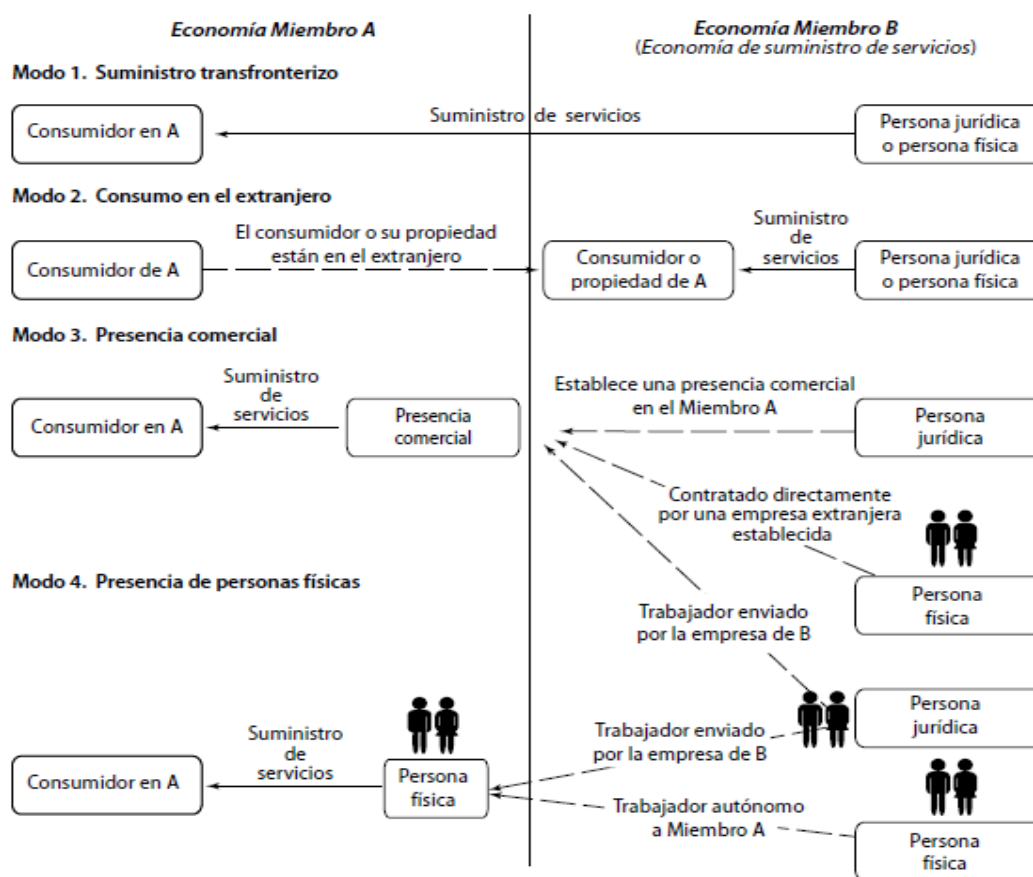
Economía Miembro A

Economía Miembro B
(Economía de suministro de servicios)

Modo 1. Suministro transfronterizo

Consumidor en A

Suministro de servicios

Persona jurídica o persona física

Modo 2. Consumo en el extranjero

Consumidor de A

El consumidor o su propiedad están en el extranjero

Consumidor o propiedad de A

Suministro de servicios

Persona jurídica o persona física

Modo 3. Presencia comercial

Consumidor en A

Suministro de servicios

Presencia comercial

Establece una presencia comercial en el Miembro A

Persona jurídica

Contratado directamente por una empresa extranjera establecida

Modo 4. Presencia de personas físicas

Persona física

Trabajador enviado por la empresa de B

Persona jurídica

Trabajador enviado por la empresa de B

Consumidor en A

Suministro de servicios

Persona física

Trabajador autónomo a Miembro A

Persona física